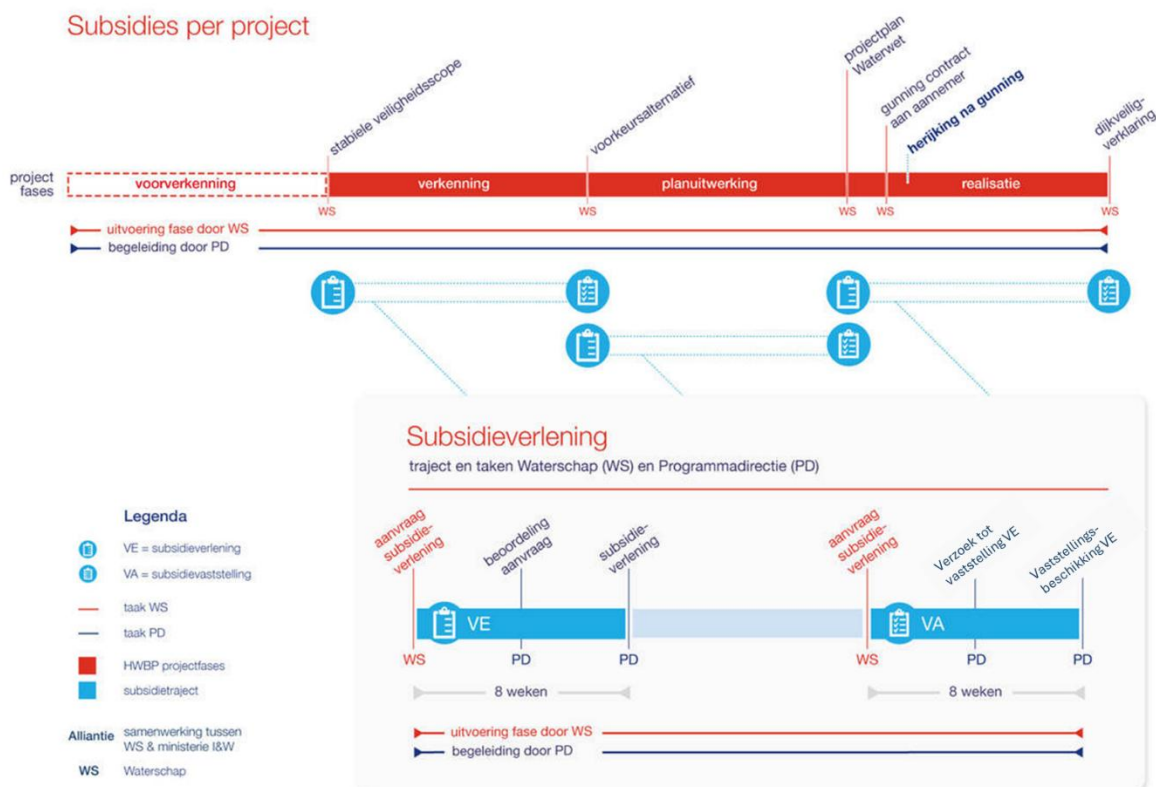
Subsidies per project

stabiele veiligheidsscope

voorkeursalternatief

projectplan Waterwet

gunning contract aan aannemer

herijking na gunning

dijkveiligverklaring

project fases

voorverkenning

verkenning

planuitwerking

realisatie

WS WS WS WS WS

uitvoering fase door WS

begeleiding door PD

Subsidieverlening

traject en taken Waterschap (WS) en Programmadirectie (PD)

Legenda

VE = subsidieverlening

VA = subsidievaststelling

taak WS

taak PD

HWBP projectfases

subsidietraject

Alliantie samenwerking tussen WS & ministerie I&W

WS Waterschap

aanvraag subsidieverlening

beoordeling aanvraag

subsidieverlening

aanvraag subsidieverlening

Verzoek tot vaststelling VE

Vaststellingsbeschikking VE

VE

VA

WS PD PD WS PD PD

8 weken

8 weken

uitvoering fase door WS

begeleiding door PD